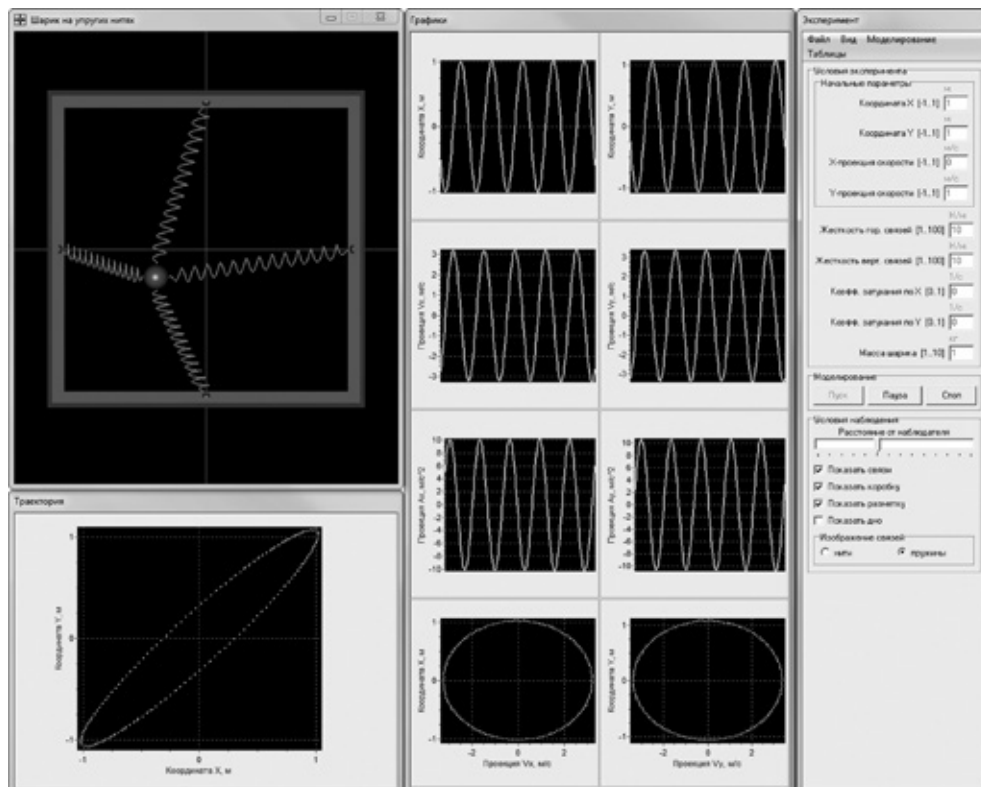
Шарик на упругих нитях

Траектория

1
0
-1
Координата Y, м
-1 0 1
Координата X, м

Графики

1
0
-1
Координата X, м

1
0
-1
Координата Y, м

3
2
1
0
-1
-2
-3
Проекция Vx, м/с

3
2
1
0
-1
-2
-3
Проекция Vy, м/с

10
8
6
4
2
0
-2
-4
-6
-8
-10
Проекция Ax, м/с^2

10
8
6
4
2
0
-2
-4
-6
-8
-10
Проекция Ay, м/с^2

1
0
-1
Координата X, м
-2 0 2
Проекция Vx, м/с

1
0
-1
Координата Y, м
-2 0 2
Проекция Vy, м/с

Эксперимент

Файл Вид Моделирование Таблицы

Условия эксперимента
Начальные параметры
м
Координата X [-1..1] 1
м
Координата Y [-1..1] 1
м/с
X-проекция скорости [-1..1] 0
м/с
Y-проекция скорости [-1..1] 1
Н/м
Жесткость гор. связей [1..100] 10
Н/м
Жесткость верт. связей [1..100] 10
1/с
Коэфф. затухания по X [0..1] 0
1/с
Коэфф. затухания по Y [0..1] 0
кг
Масса шарика [1..10] 1

Моделирование
Пуск Пауза Стоп

Условия наблюдения
Расстояние от наблюдателя
☑ Показать связи
☑ Показать коробку
☑ Показать разметку
☐ Показать дно
Изображение связей
○ нити ● пружины